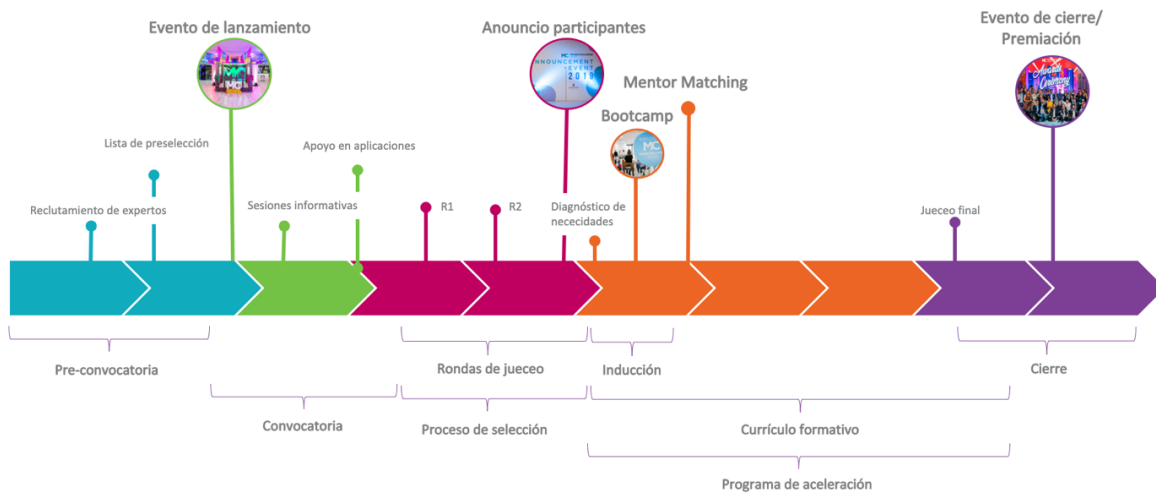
Evento de lanzamiento

Anuncio participantes

Evento de cierre/ Premiación

Mentor Matching

Bootcamp

Lista de preselección

Apoyo en aplicaciones

Reclutamiento de expertos

Sesiones informativas

R1

R2

Diagnóstico de necesidades

Jueceo final

Pre-convocatoria

Rondas de jueceo

Inducción

Cierre

Convocatoria

Proceso de selección

Currículo formativo

Programa de aceleración